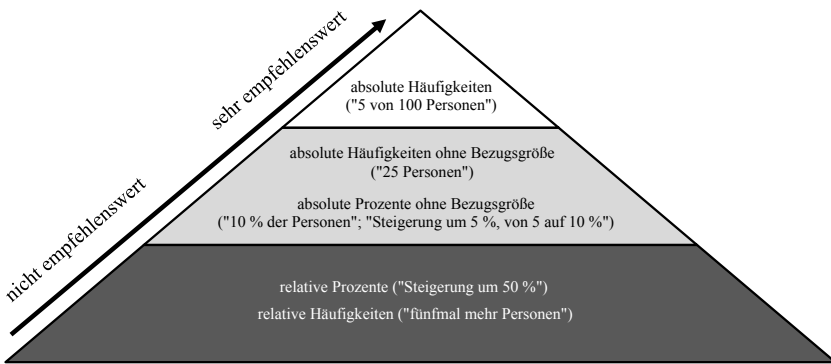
nicht empfehlenswert

sehr empfehlenswert

absolute Häufigkeiten ("5 von 100 Personen")

absolute Häufigkeiten ohne Bezugsgröße ("25 Personen")

absolute Prozente ohne Bezugsgröße ("10 % der Personen"; "Steigerung um 5 %, von 5 auf 10 %")

relative Prozente ("Steigerung um 50 %")

relative Häufigkeiten ("fünfmal mehr Personen")